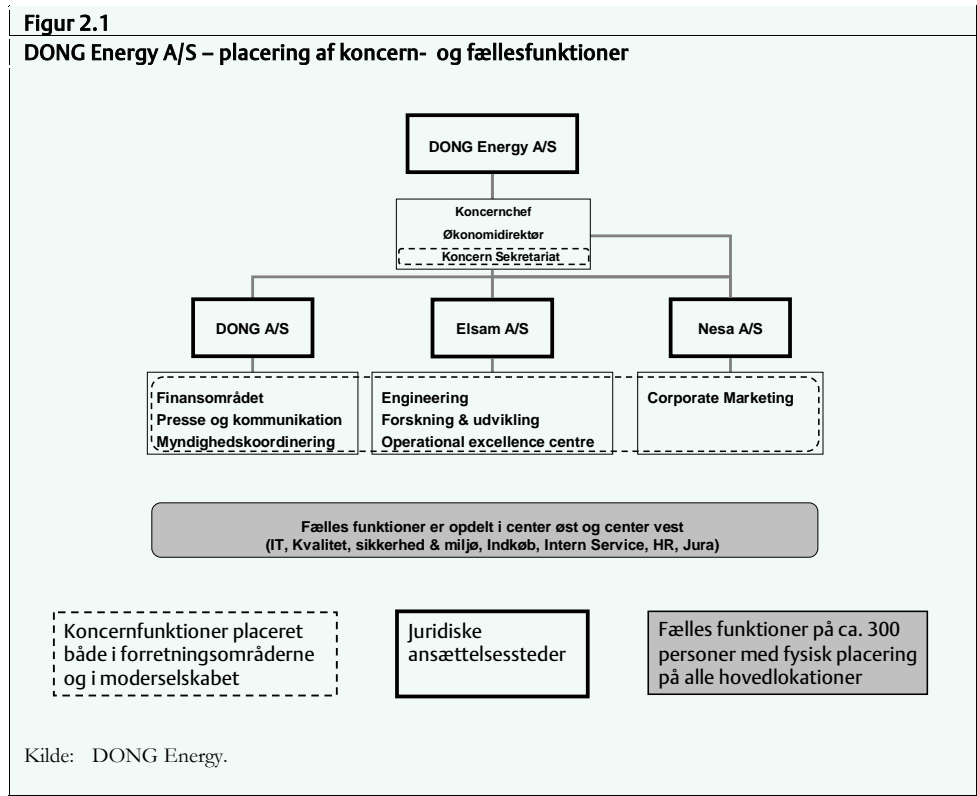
Figur 2.1
DONG Energy A/S – placering af koncern- og fællesfunktioner

DONG Energy A/S

Koncernchef
Økonomidirektør
Koncern Sekretariat

DONG A/S

Elsam A/S

Nesa A/S

Finansområdet
Presse og kommunikation
Myndighedskoordinering

Engineering
Forskning & udvikling
Operational excellence centre

Corporate Marketing

Fælles funktioner er opdelt i center øst og center vest
(IT, Kvalitet, sikkerhed & miljø, Indkøb, Intern Service, HR, Jura)

Koncernfunktioner placeret både i forretningsområderne og i moderselskabet

Juridiske ansættelsessteder

Fælles funktioner på ca. 300 personer med fysisk placering på alle hovedlokationer

Kilde: DONG Energy.